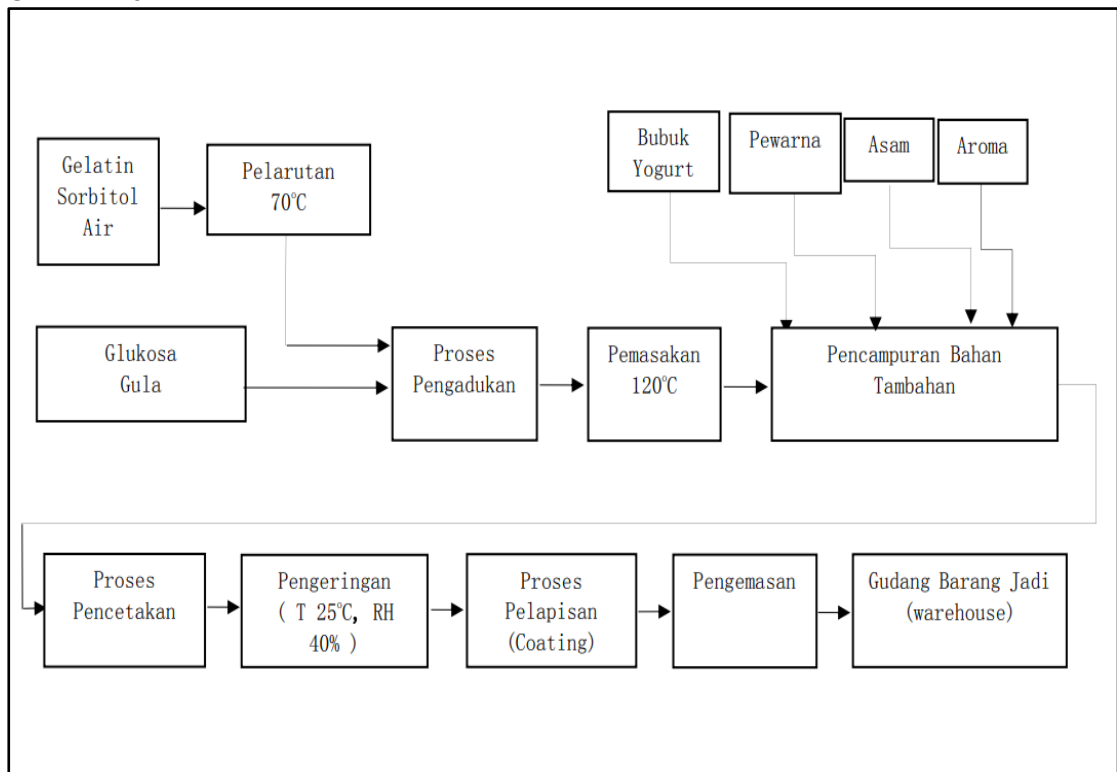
Gelatin Sorbitol Air

Pelarutan 70℃

Bubuk Yogurt

Pewarna

Asam

Aroma

Glukosa Gula

Proses Pengadukan

Pemasakan 120℃

Pencampuran Bahan Tambahan

Proses Pencetakan

Pengeringan ( T 25℃, RH 40% )

Proses Pelapisan (Coating)

Pengemasan

Gudang Barang Jadi (warehouse)